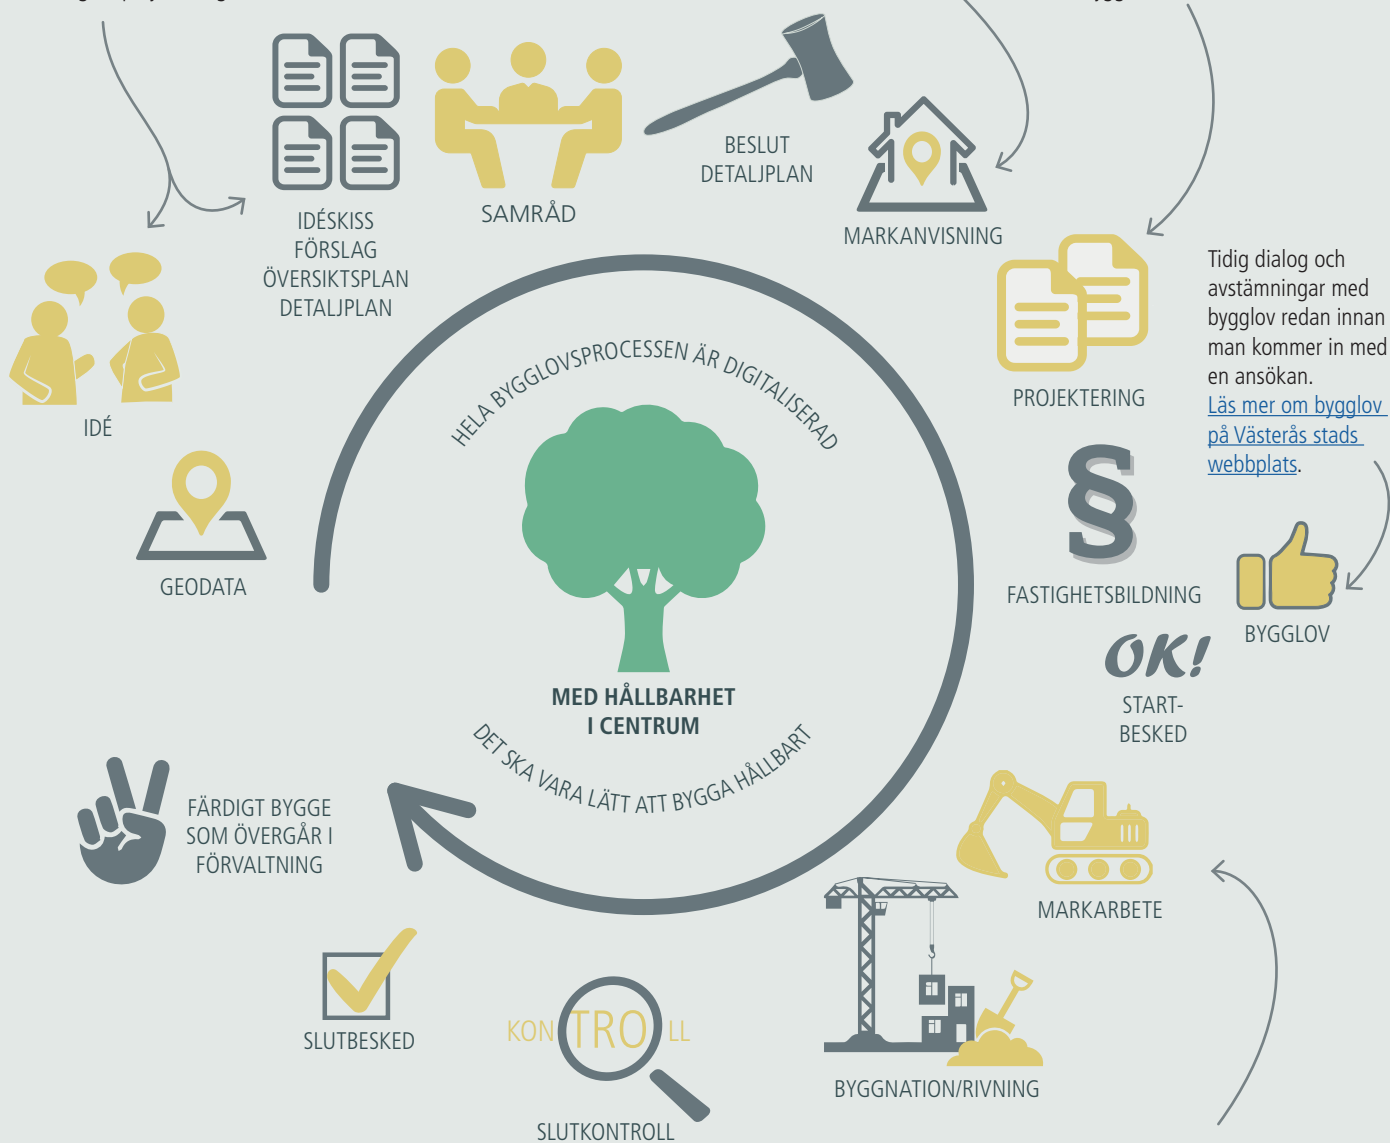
IDÉSKISS
FÖRSLAG
ÖVERSIKTSPLAN
DETALJPLAN

SAMRÅD

BESLUT
DETALJPLAN

MARKANVISNING

IDÉ

PROJEKTERING

Tidig dialog och avstämningar med bygglov redan innan man kommer in med en ansökan.
Läs mer om bygglov på Västerås stads webbplats.

HELA BYGGLOVSPROCESSEN ÄR DIGITALISERAD

GEODATA

§

FASTIGHETSBILDNING

BYGGLOV

OK!

START-
BESKED

MED HÅLLBARHET
I CENTRUM

DET SKA VARA LÄTT ATT BYGGA HÅLLBART

FÄRDIGT BYGGE
SOM ÖVERGÅR I
FÖRVALTNING

MARKARBETE

SLUTBESKED

KONTROLL

SLUTKONTROLL

BYGGNATION/RIVNING